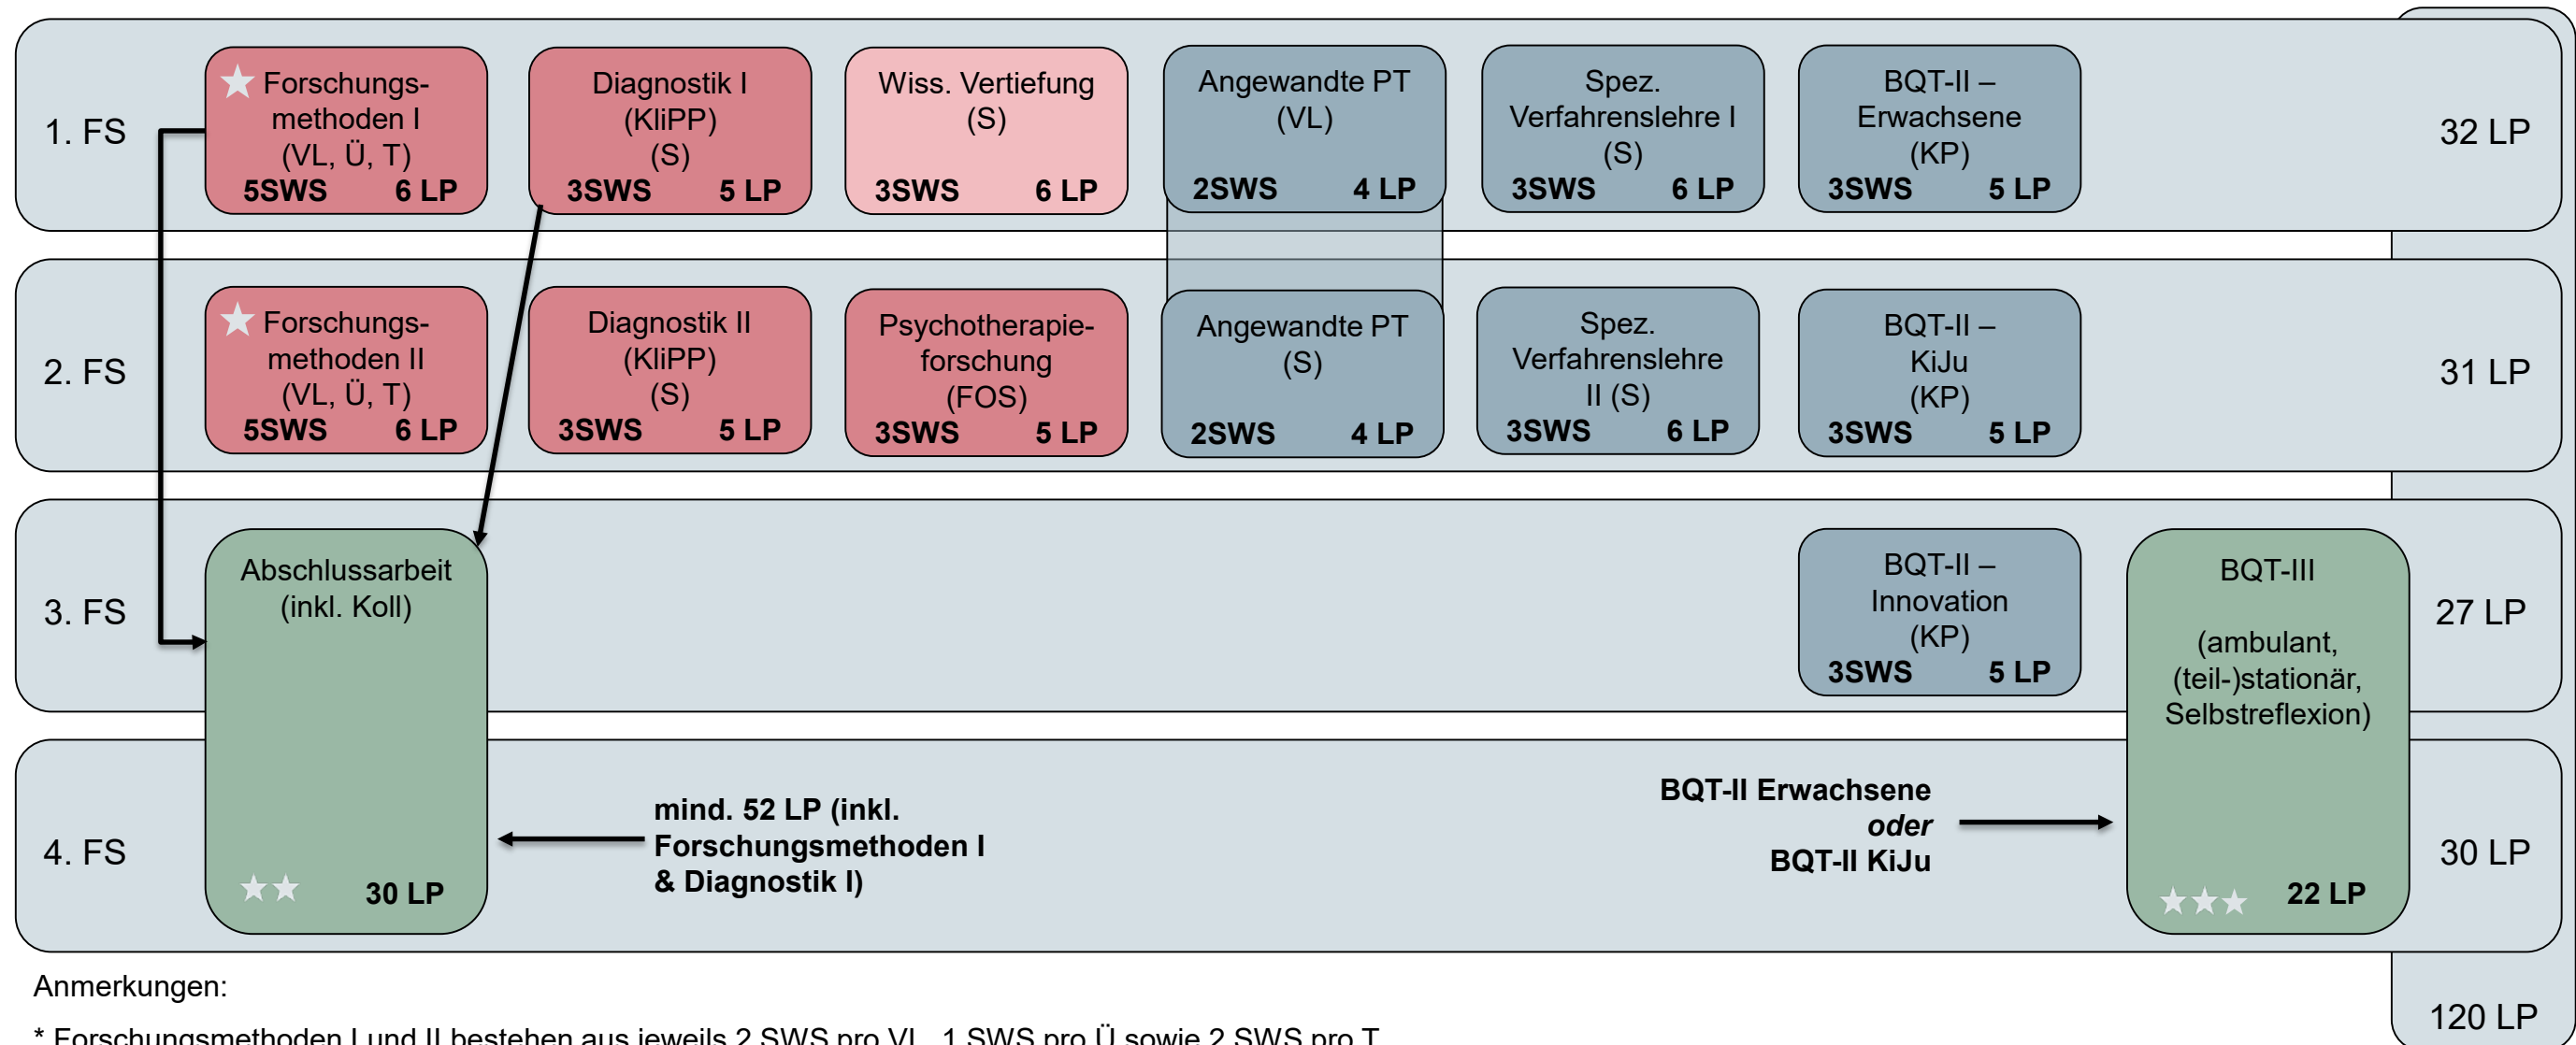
1. FS

Forschungsmethoden I (VL, Ü, T) 5SWS 6 LP

Diagnostik I (KliPP) (S) 3SWS 5 LP

Wiss. Vertiefung (S) 3SWS 6 LP

Angewandte PT (VL) 2SWS 4 LP

Spez. Verfahrenslehre I (S) 3SWS 6 LP

BQT-II – Erwachsene (KP) 3SWS 5 LP

32 LP

2. FS

Forschungsmethoden II (VL, Ü, T) 5SWS 6 LP

Diagnostik II (KliPP) (S) 3SWS 5 LP

Psychotherapieforschung (FOS) 3SWS 5 LP

Angewandte PT (S) 2SWS 4 LP

Spez. Verfahrenslehre II (S) 3SWS 6 LP

BQT-II – KiJu (KP) 3SWS 5 LP

31 LP

3. FS

Abschlussarbeit (inkl. Koll)

BQT-II – Innovation (KP) 3SWS 5 LP

BQT-III

(ambulant, (teil-)stationär, Selbstreflexion)

27 LP

4. FS

30 LP

mind. 52 LP (inkl. Forschungsmethoden I & Diagnostik I)

BQT-II Erwachsene *oder* BQT-II KiJu

22 LP

30 LP

Anmerkungen:

* Forschungsmethoden I und II bestehen aus jeweils 2 SWS pro VL, 1 SWS pro Ü sowie 2 SWS pro T

120 LP